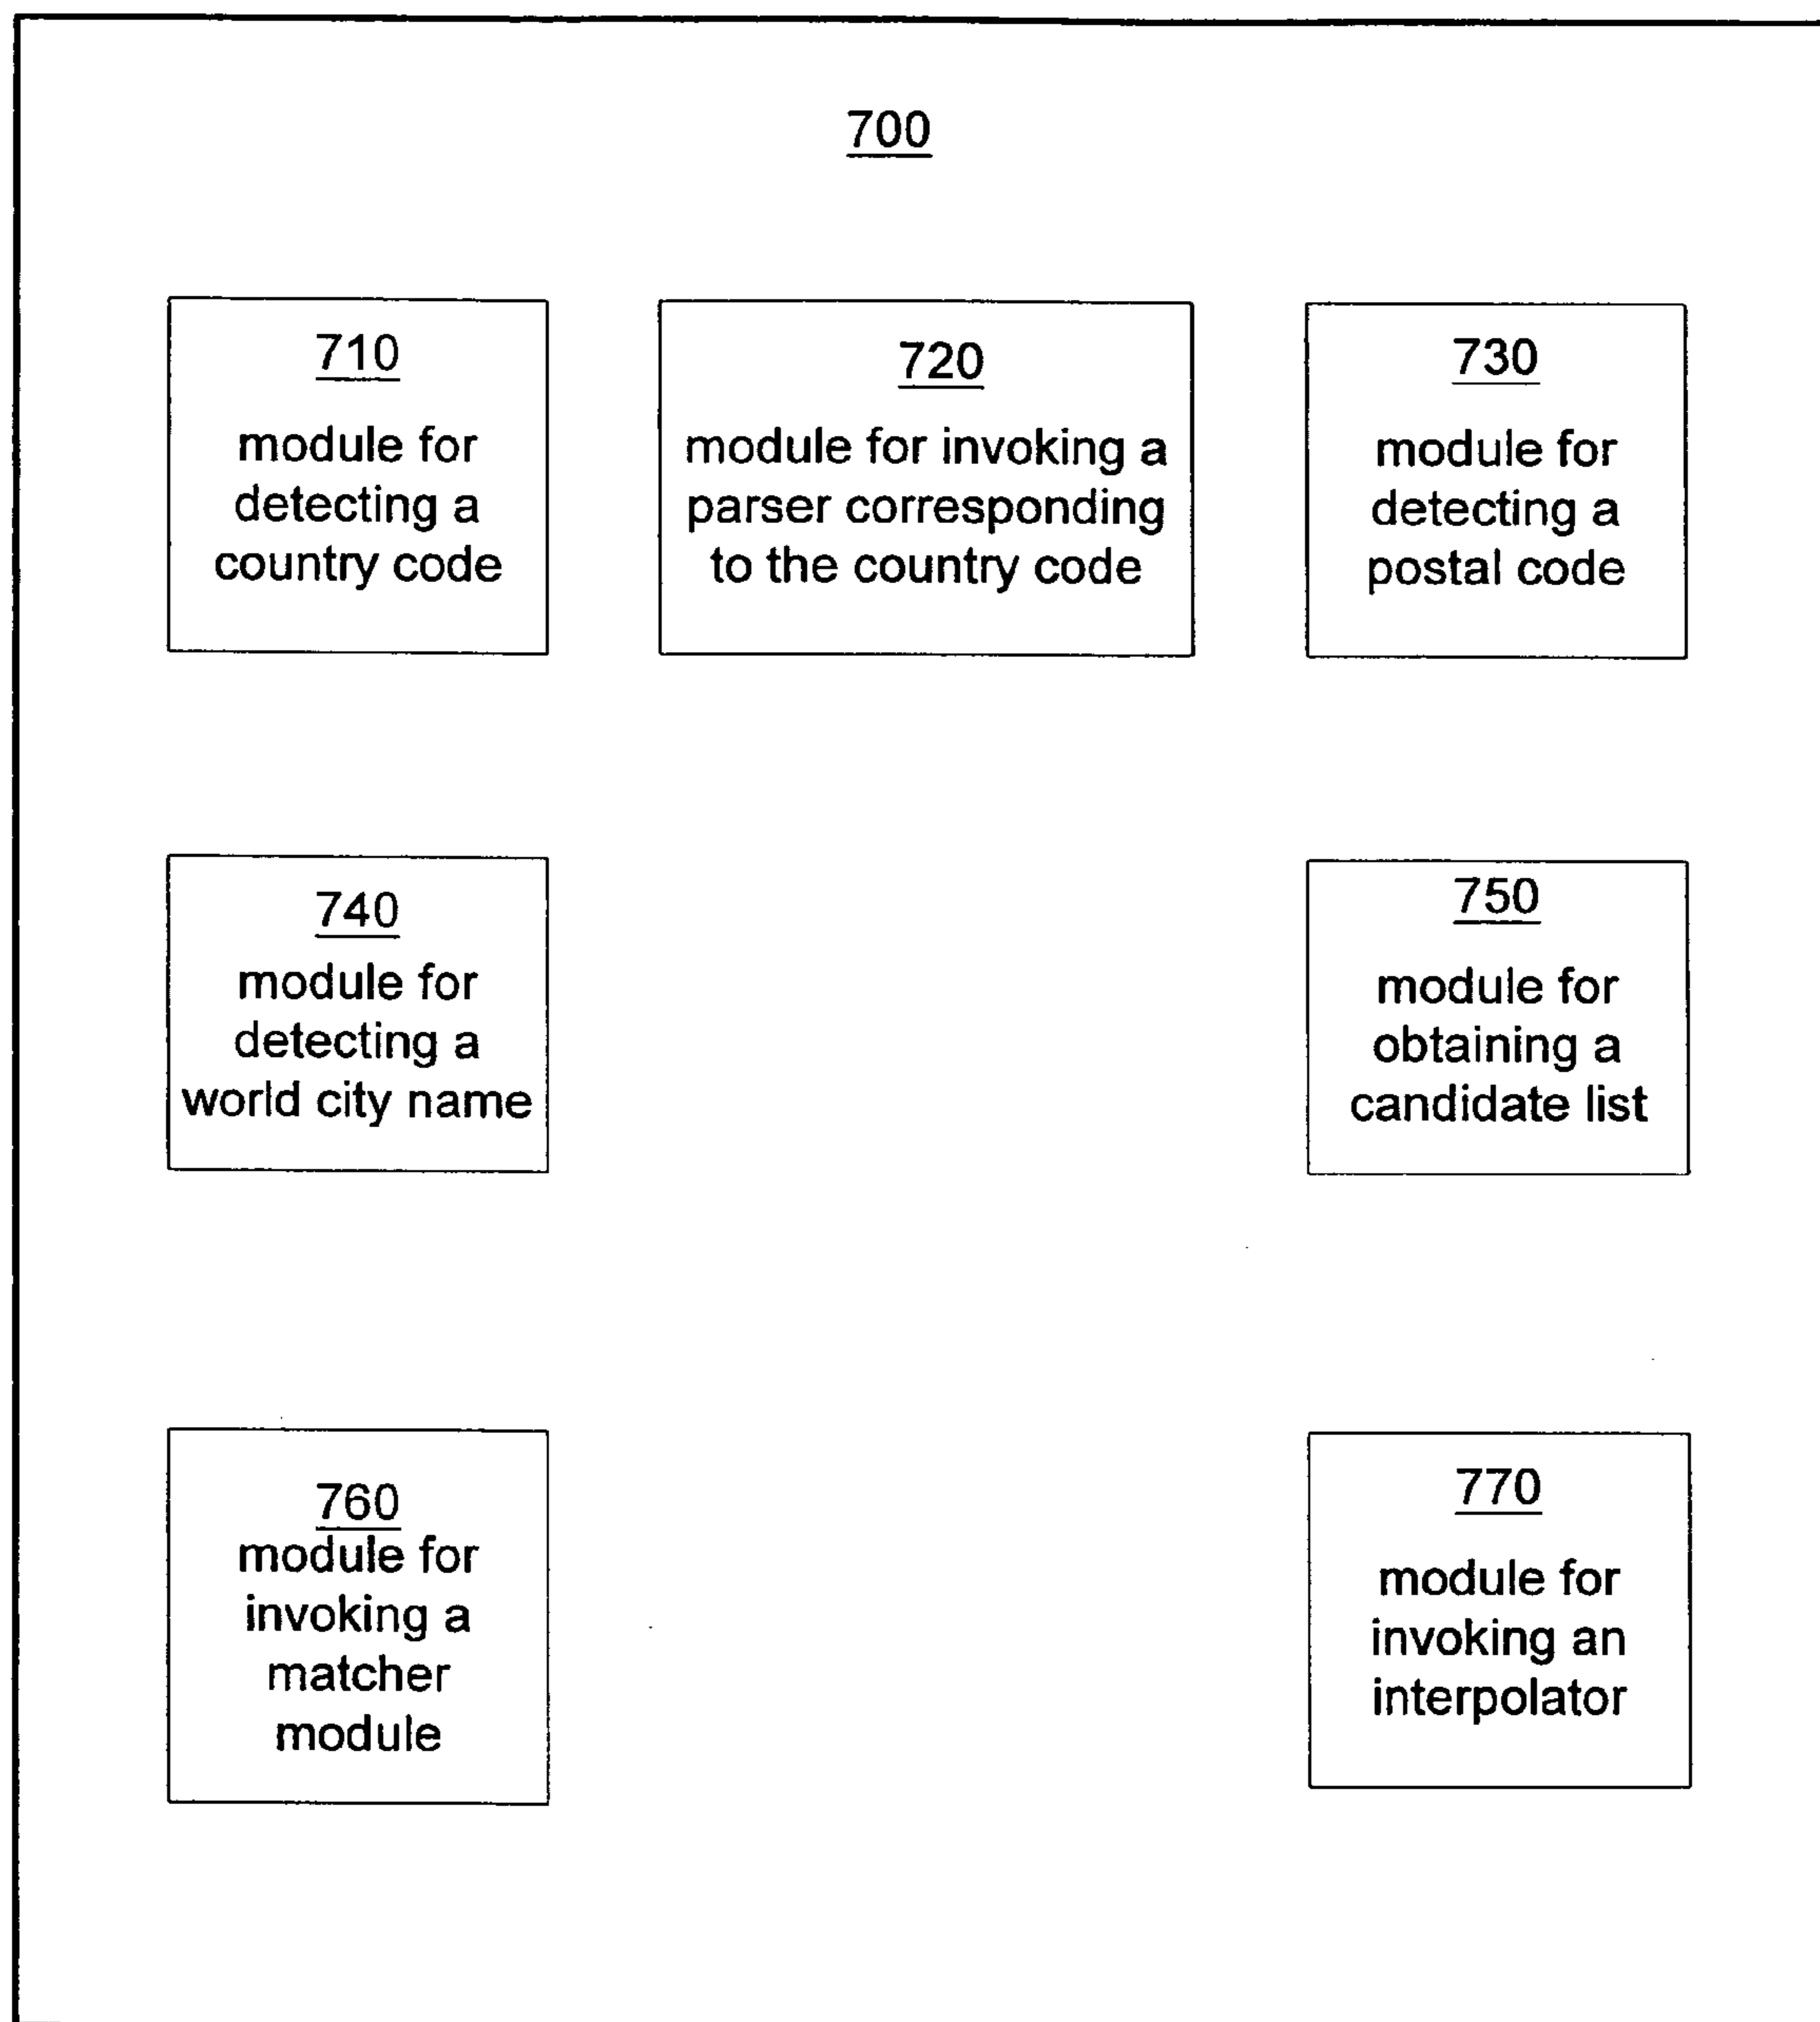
700

710
module for detecting a country code

720
module for invoking a parser corresponding to the country code

730
module for detecting a postal code

740
module for detecting a world city name

750
module for obtaining a candidate list

760
module for invoking a matcher module

770
module for invoking an interpolator